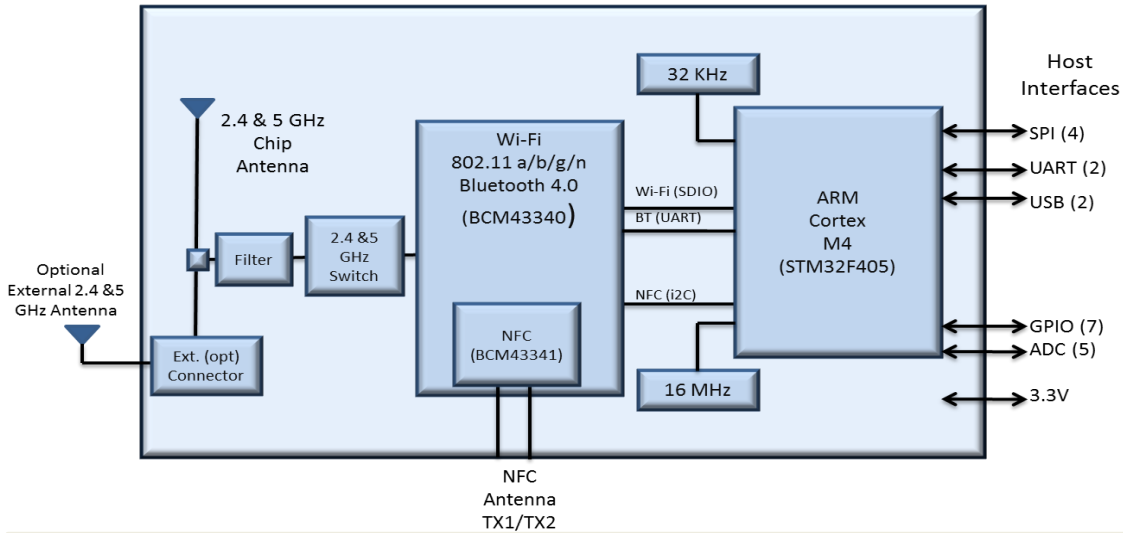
Host Interfaces

32 KHz

2.4 & 5 GHz Chip Antenna

Wi-Fi
802.11 a/b/g/n
Bluetooth 4.0
(BCM43340)

Wi-Fi (SDIO)

BT (UART)

ARM
Cortex
M4
(STM32F405)

SPI (4)

UART (2)

USB (2)

Optional External 2.4 &5 GHz Antenna

Filter

2.4 &5 GHz Switch

NFC (i2C)

NFC
(BCM43341)

GPIO (7)

ADC (5)

Ext. (opt) Connector

16 MHz

3.3V

NFC
Antenna
TX1/TX2